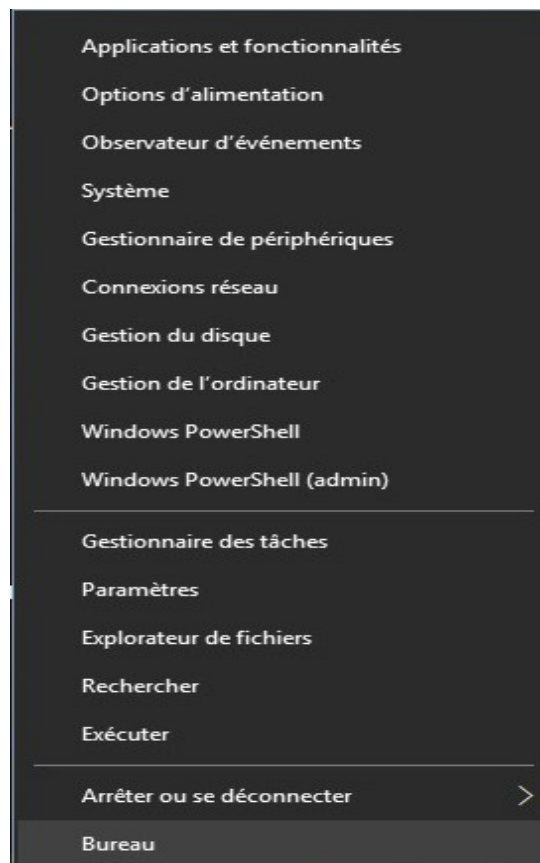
Applications et fonctionnalités
Options d’alimentation
Observateur d’événements
Système
Gestionnaire de périphériques
Connexions réseau
Gestion du disque
Gestion de l’ordinateur
Windows PowerShell
Windows PowerShell (admin)

Gestionnaire des tâches
Paramètres
Explorateur de fichiers
Rechercher
Exécuter

Arrêter ou se déconnecter >
Bureau